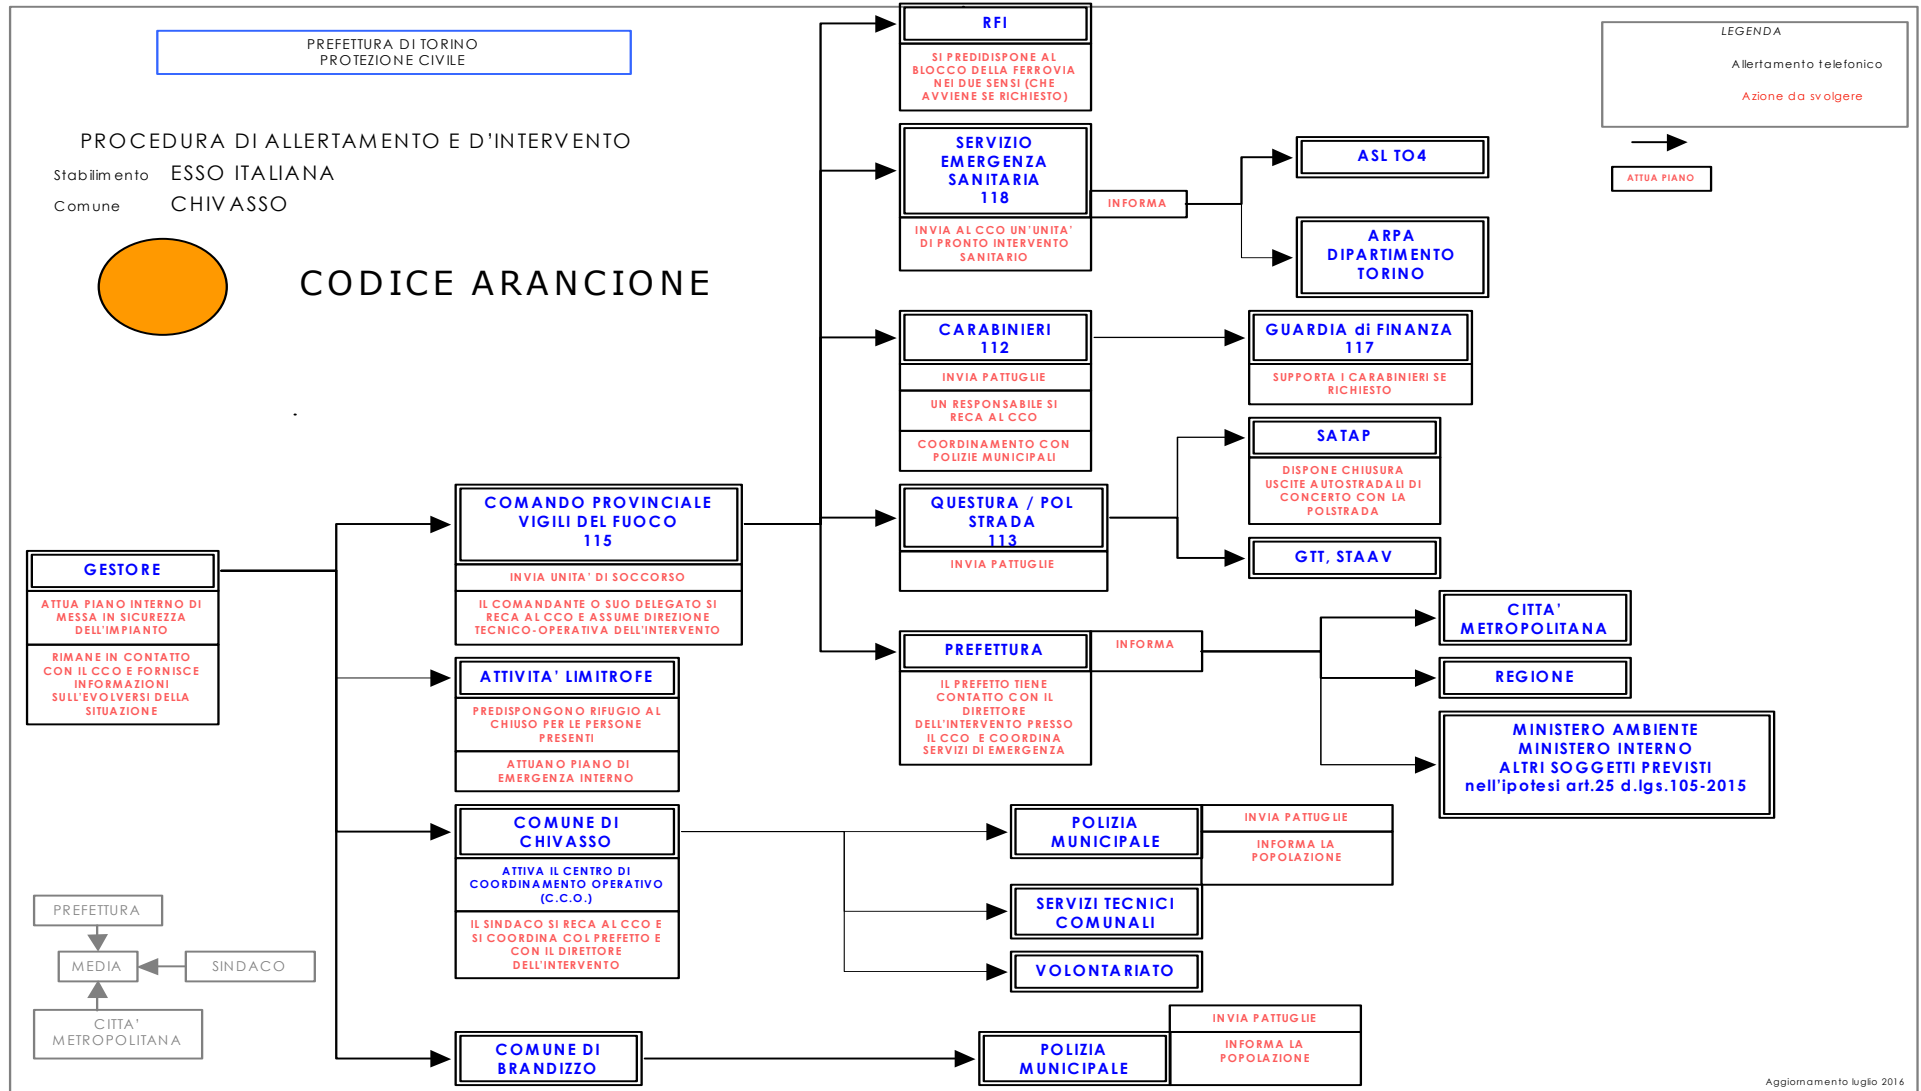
PREFETTURA DI TORINO
PROTEZIONE CIVILE

PROCEDURA DI ALLERTAMENTO E D'INTERVENTO

Stabilimento ESSO ITALIANA

Comune CHIVASSO

CODICE ARANCIONE

LEGENDA
Allertamento telefonico
Azione da svolgere

ATTUA PIANO

RFI
SI PREDIDISPONE AL BLOCCO DELLA FERROVIA NEI DUE SENSI (CHE AVVIENE SE RICHIESTO)

SERVIZIO EMERGENZA SANITARIA 118
INVIA AL CCO UN'UNITA' DI PRONTO INTERVENTO SANITARIO

INFORMA

ASL TO4

ARPA DIPARTIMENTO TORINO

CARABINIERI 112
INVIA PATTUGLIE
UN RESPONSABILE SI RECA AL CCO
COORDINAMENTO CON POLIZIE MUNICIPALI

GUARDIA di FINANZA 117
SUPPORTA I CARABINIERI SE RICHIESTO

SATAP
DISPONE CHIUSURA USCITE AUTOSTRADALI DI CONCERTO CON LA POLSTRADA

GTT, STAAV

COMANDO PROVINCIALE VIGILI DEL FUOCO 115
INVIA UNITA' DI SOCCORSO
IL COMANDANTE O SUO DELEGATO SI RECA AL CCO E ASSUME DIREZIONE TECNICO-OPERATIVA DELL'INTERVENTO

QUESTURA / POL STRADA 113
INVIA PATTUGLIE

GESTORE
ATTUA PIANO INTERNO DI MESSA IN SICUREZZA DELL'IMPIANTO
RIMANE IN CONTATTO CON IL CCO E FORNISCE INFORMAZIONI SULL'EVOLVERSI DELLA SITUAZIONE

PREFETTURA
INFORMA
IL PREFETTO TIENE CONTATTO CON IL DIRETTORE DELL'INTERVENTO PRESSO IL CCO E COORDINA SERVIZI DI EMERGENZA

CITTA' METROPOLITANA

REGIONE

MINISTERO AMBIENTE
MINISTERO INTERNO
ALTRI SOGGETTI PREVISTI
nell'ipotesi art.25 d.lgs.105-2015

ATTIVITA' LIMITROFE
PREDISPONGONO RIFUGIO AL CHIUSO PER LE PERSONE PRESENTI
ATTUANO PIANO DI EMERGENZA INTERNO

COMUNE DI CHIVASSO
ATTIVA IL CENTRO DI COORDINAMENTO OPERATIVO (C.C.O.)
IL SINDACO SI RECA AL CCO E SI COORDINA COL PREFETTO E CON IL DIRETTORE DELL'INTERVENTO

POLIZIA MUNICIPALE
INVIA PATTUGLIE
INFORMA LA POPOLAZIONE

SERVIZI TECNICI COMUNALI

VOLONTARIATO

PREFETTURA
MEDIA
SINDACO
CITTA' METROPOLITANA

COMUNE DI BRANDIZZO

POLIZIA MUNICIPALE
INVIA PATTUGLIE
INFORMA LA POPOLAZIONE

Aggiornamento luglio 2016